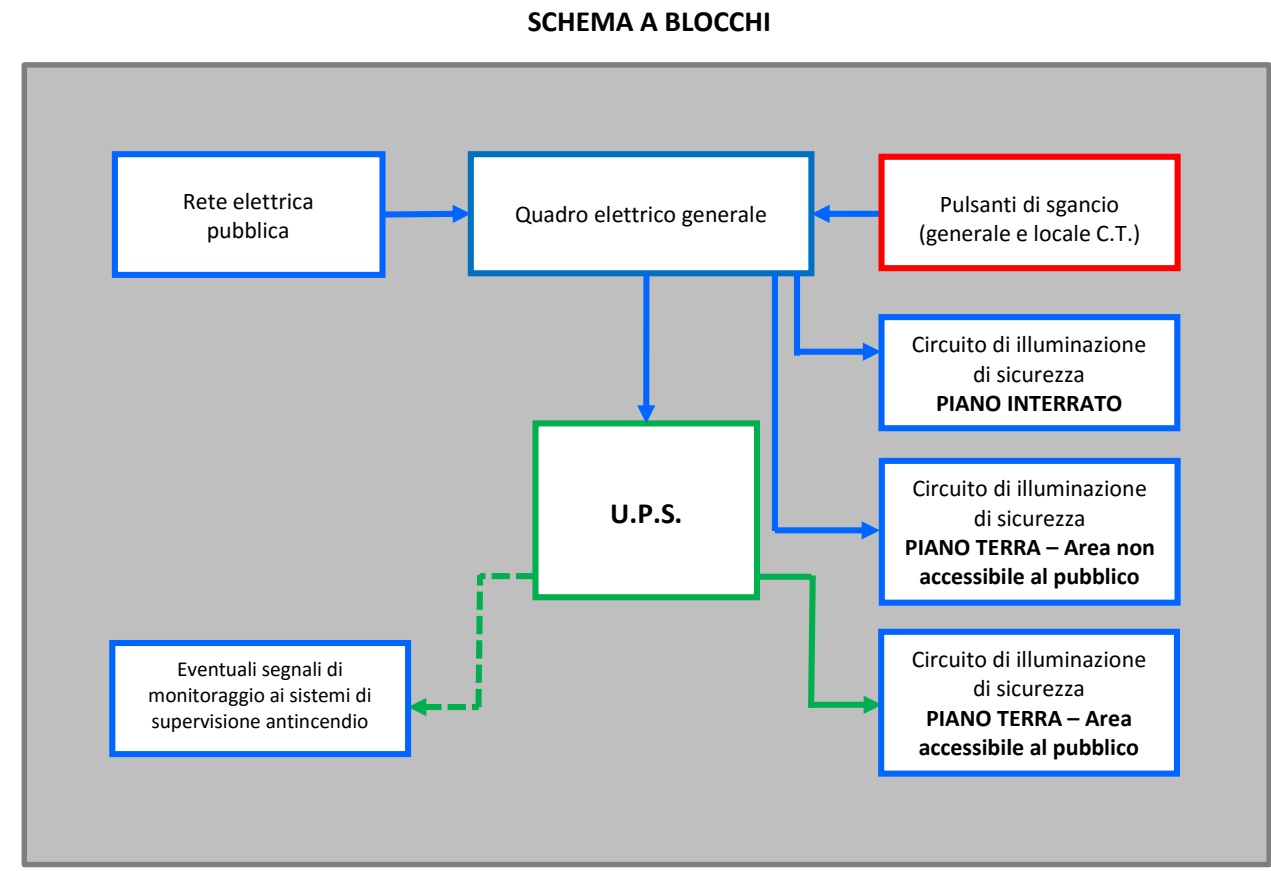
SCHEMA A BLOCCHI

Rete elettrica pubblica

Quadro elettrico generale

Pulsanti di sgancio (generale e locale C.T.)

Circuito di illuminazione di sicurezza
PIANO INTERRATO

U.P.S.

Circuito di illuminazione di sicurezza
PIANO TERRA – Area non accessibile al pubblico

Eventuali segnali di monitoraggio ai sistemi di supervisione antincendio

Circuito di illuminazione di sicurezza
PIANO TERRA – Area accessibile al pubblico